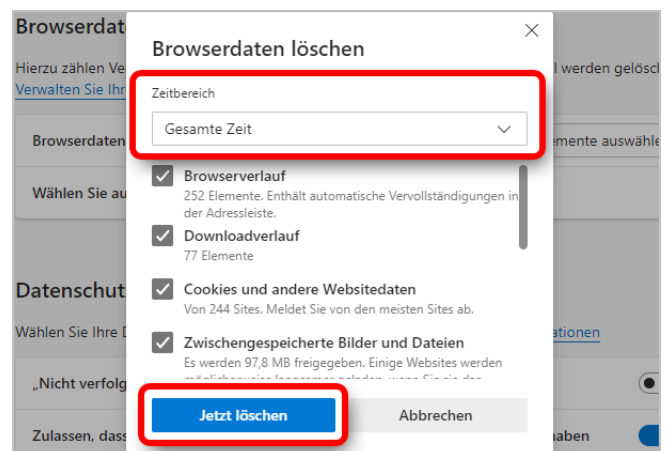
Browserdate

Hierzu zählen Ve

Verwalten Sie Ihr

werden gelösc

Browserdaten

lemente auswähle

Wählen Sie au

Datenschut

Wählen Sie Ihre D

ationen

„Nicht verfolg

Zulassen, dass

haben

Browserdaten löschen

×

Zeitbereich

Gesamte Zeit

Browserverlauf
252 Elemente. Enthält automatische Vervollständigungen in der Adressleiste.

Downloadverlauf
77 Elemente

Cookies und andere Websitedaten
Von 244 Sites. Meldet Sie von den meisten Sites ab.

Zwischengespeicherte Bilder und Dateien
Es werden 97,8 MB freigegeben. Einige Websites werden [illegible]

Jetzt löschen

Abbrechen